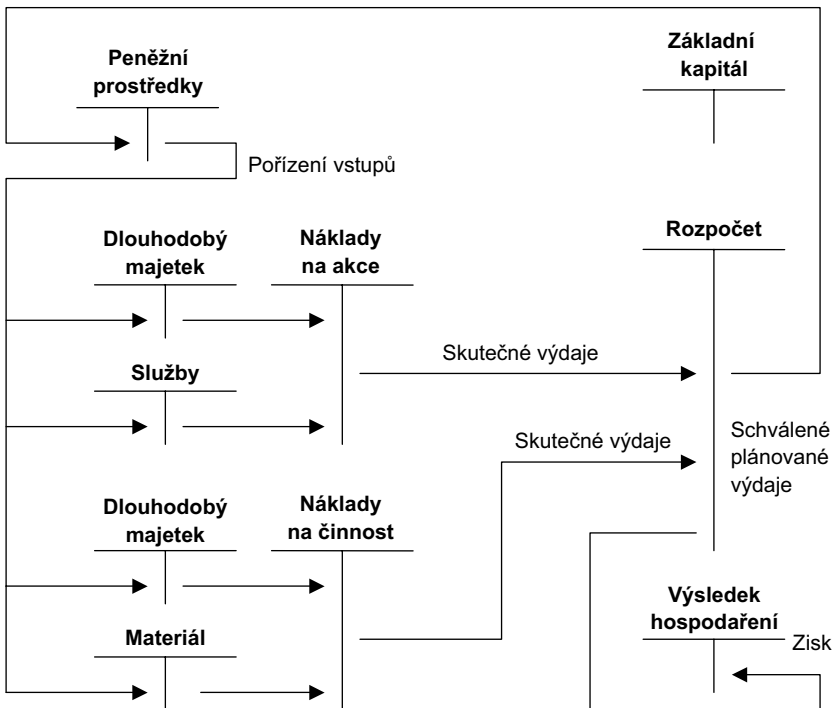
Peněžní prostředky

Základní kapitál

Pořízení vstupů

Dlouhodobý majetek

Náklady na akce

Rozpočet

Skutečné výdaje

Služby

Skutečné výdaje

Schválené plánované výdaje

Dlouhodobý majetek

Náklady na činnost

Výsledek hospodaření

Zisk

Materiál